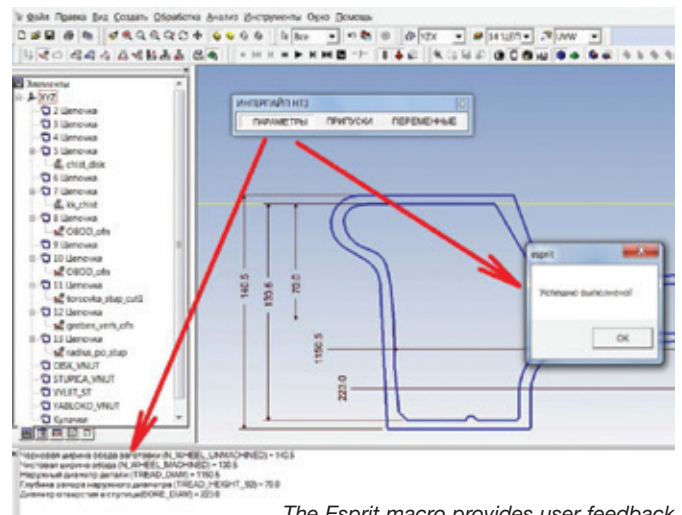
Файл Правка Вид Создать Обработка Анализ Инструменты Окно Помощь

Элементы
XYZ
2 Цепочка
3 Цепочка
4 Цепочка
5 Цепочка
chist_disk
6 Цепочка
7 Цепочка
kk_chist
8 Цепочка
OBOD_ofs
9 Цепочка
10 Цепочка
OBOD_ofs
11 Цепочка
forovka_stap_cut2
12 Цепочка
grebes_verh_ofs
13 Цепочка
radius_po_stap
DISK_VNUT
STUPICA_VNUT
VNUT_ST
YABLOKO_VNUT
Купочки

ИНТЕРФЕЙС НТЗ
ПАРАМЕТРЫ
ПРИПУСКИ
ПЕРЕМЕННЫЕ

140.5
130.5
70.0
1150.5
223.0

esprit
Успешно выполнено!
OK

Черновая ширина обода заготовки (N_WHEEL_UNMACHINED) = 140.5
Чистовая ширина обода (N_WHEEL_MACHINED) = 130.5
Наружный диаметр детали (TREAD_DIAM) = 1150.5
Глубина захода наружного диаметра (TREAD_HEIGHT_SB) = 70.0
Диаметр отверстия в ступице(BORE_DIAM) = 223.0

The Esprit macro provides user feedback